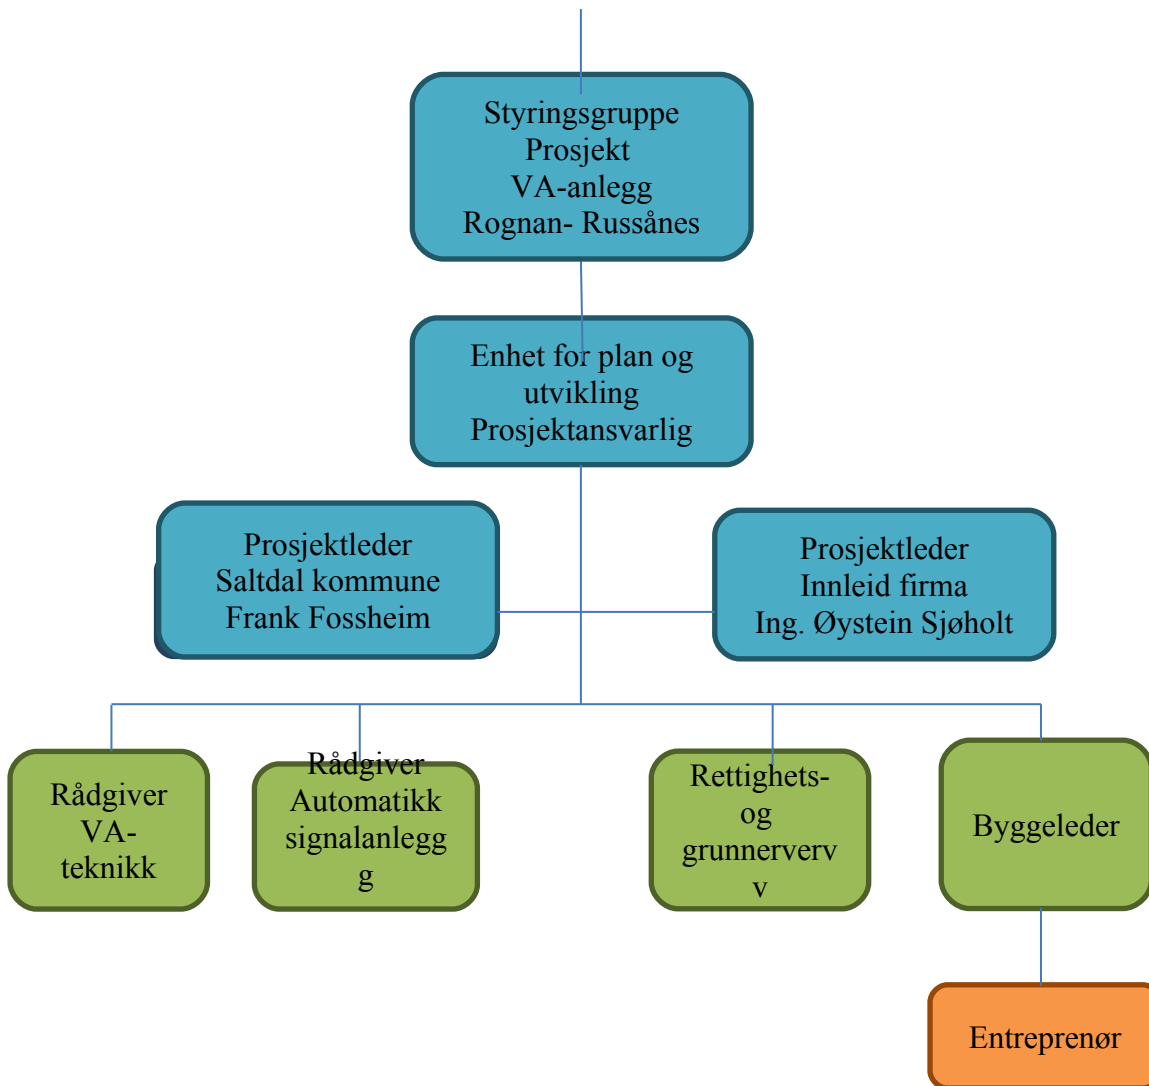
Styringsgruppe
Prosjekt
VA-anlegg
Rognan- Russånes

Enhet for plan og utvikling
Prosjektansvarlig

Prosjektleder
Saltdal kommune
Frank Fossheim

Prosjektleder
Innleid firma
Ing. Øystein Sjøholt

Rådgiver
VA-
teknikk

Rådgiver
Automatikk
signalanlegg

Rettighets-
og
grunnerverv

Byggeleder

Entreprenør